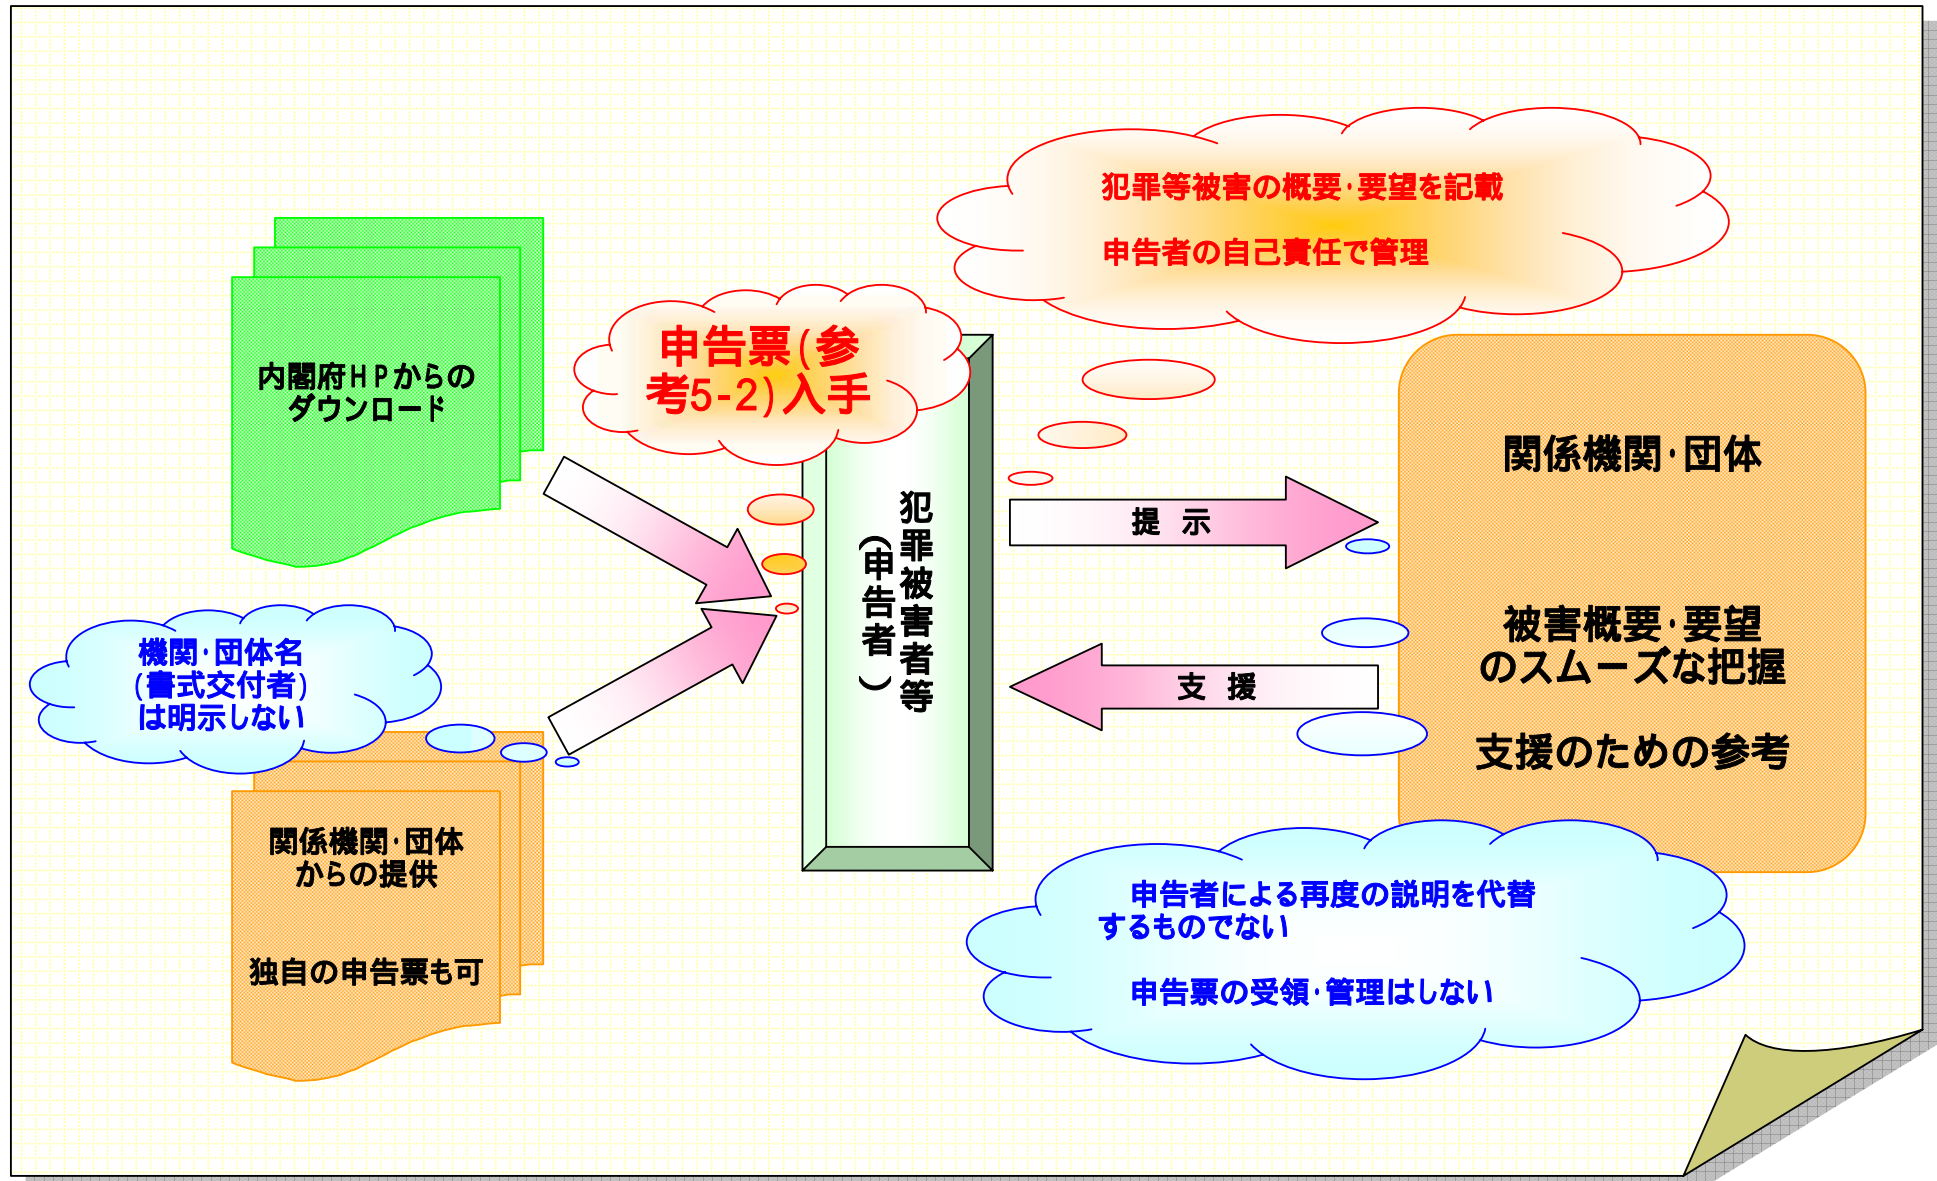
犯罪等被害の概要・要望を記載

申告者の自己責任で管理

申告票(参考5-2)入手

内閣府HPからのダウンロード

犯罪被害者等(申告者)

提示

支援

関係機関・団体

被害概要・要望のスムーズな把握

支援のための参考

機関・団体名(書式交付者)は明示しない

関係機関・団体からの提供

独自の申告票も可

申告者による再度の説明を代替するものでない

申告票の受領・管理はしない